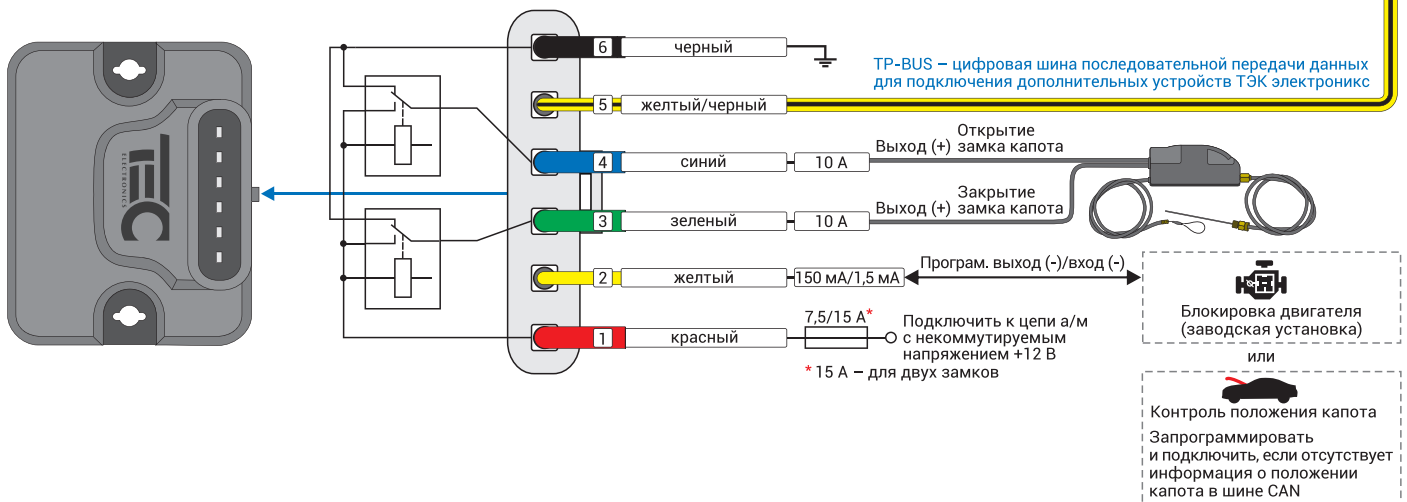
TEC ELECTRONICS

6 черный

TP-BUS – цифровая шина последовательной передачи данных для подключения дополнительных устройств ТЭК электроникс

5 желтый/черный

4 синий 10 А Выход (+) Открытие замка капота

3 зеленый 10 А Выход (+) Закрытие замка капота

2 желтый 150 мА/1,5 мА Програм. выход (-)/вход (-)

Блокировка двигателя (заводская установка)

или

1 красный 7,5/15 А* Подключить к цепи а/м с некоммутируемым напряжением +12 В

*15 А – для двух замков

Контроль положения капота

Запрограммировать и подключить, если отсутствует информация о положении капота в шине CAN